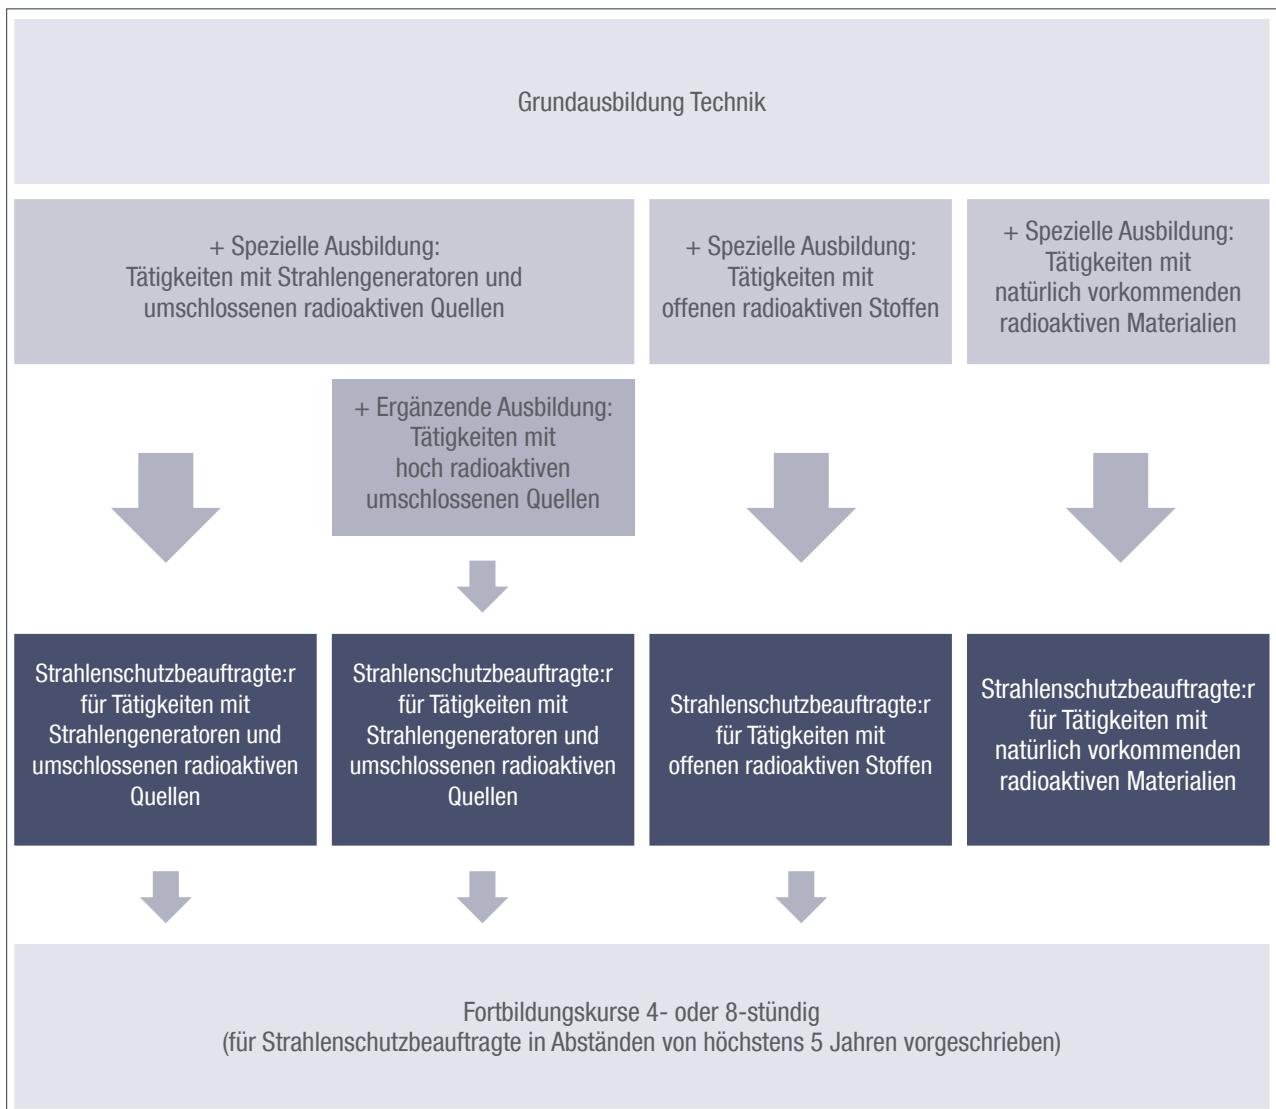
Grundausbildung Technik

+ Spezielle Ausbildung: Tätigkeiten mit Strahlengeneratoren und umschlossenen radioaktiven Quellen

+ Spezielle Ausbildung: Tätigkeiten mit offenen radioaktiven Stoffen

+ Spezielle Ausbildung: Tätigkeiten mit natürlich vorkommenden radioaktiven Materialien

+ Ergänzende Ausbildung: Tätigkeiten mit hoch radioaktiven umschlossenen Quellen

Strahlenschutzbeauftragte:r für Tätigkeiten mit Strahlengeneratoren und umschlossenen radioaktiven Quellen

Strahlenschutzbeauftragte:r für Tätigkeiten mit Strahlengeneratoren und umschlossenen radioaktiven Quellen

Strahlenschutzbeauftragte:r für Tätigkeiten mit offenen radioaktiven Stoffen

Strahlenschutzbeauftragte:r für Tätigkeiten mit natürlich vorkommenden radioaktiven Materialien

Fortbildungskurse 4- oder 8-stündig
(für Strahlenschutzbeauftragte in Abständen von höchstens 5 Jahren vorgeschrieben)